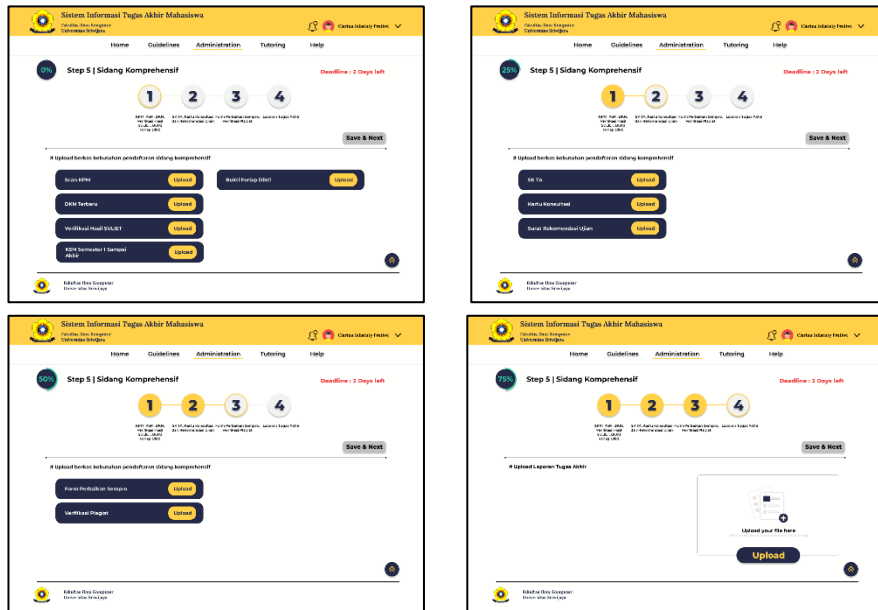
Sistem Informasi Tugas Akhir Mahasiswa
Fakultas Ilmu Komputer
Universitas Sriwijaya

Cantona Julianty Pratiwi

Home Guidelines Administration Tutoring Help

0%

Step 5 | Sidang Komprehensif

Deadline : 2 Days left

1 2 3 4

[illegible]

Save & Next

# Upload berkas kebutuhan pendaftaran sidang komprehensif

Scan KPM Upload

Bukti Fortap Dikti Upload

DKN Terbaru Upload

Verifikasi Hasil SULIET Upload

KSM Semester 1 Sampai Akhir Upload

Fakultas Ilmu Komputer
Universitas Sriwijaya

Sistem Informasi Tugas Akhir Mahasiswa
Fakultas Ilmu Komputer
Universitas Sriwijaya

Cantona Julianty Pratiwi

Home Guidelines Administration Tutoring Help

25%

Step 5 | Sidang Komprehensif

Deadline : 2 Days left

1 2 3 4

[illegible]

Save & Next

# Upload berkas kebutuhan pendaftaran sidang komprehensif

SK TA Upload

Kartu Konsultasi Upload

Surat Rekomendasi Ujian Upload

Fakultas Ilmu Komputer
Universitas Sriwijaya

Sistem Informasi Tugas Akhir Mahasiswa
Fakultas Ilmu Komputer
Universitas Sriwijaya

Cantona Julianty Pratiwi

Home Guidelines Administration Tutoring Help

50%

Step 5 | Sidang Komprehensif

Deadline : 2 Days left

1 2 3 4

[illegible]

Save & Next

# Upload berkas kebutuhan pendaftaran sidang komprehensif

Form Perbaikan Sempro Upload

Verifikasi Plagiat Upload

Fakultas Ilmu Komputer
Universitas Sriwijaya

Sistem Informasi Tugas Akhir Mahasiswa
Fakultas Ilmu Komputer
Universitas Sriwijaya

Cantona Julianty Pratiwi

Home Guidelines Administration Tutoring Help

75%

Step 5 | Sidang Komprehensif

Deadline : 2 Days left

1 2 3 4

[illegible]

Save & Next

# Upload Laporan Tugas Akhir

Upload your file here

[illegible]

Upload

Fakultas Ilmu Komputer
Universitas Sriwijaya